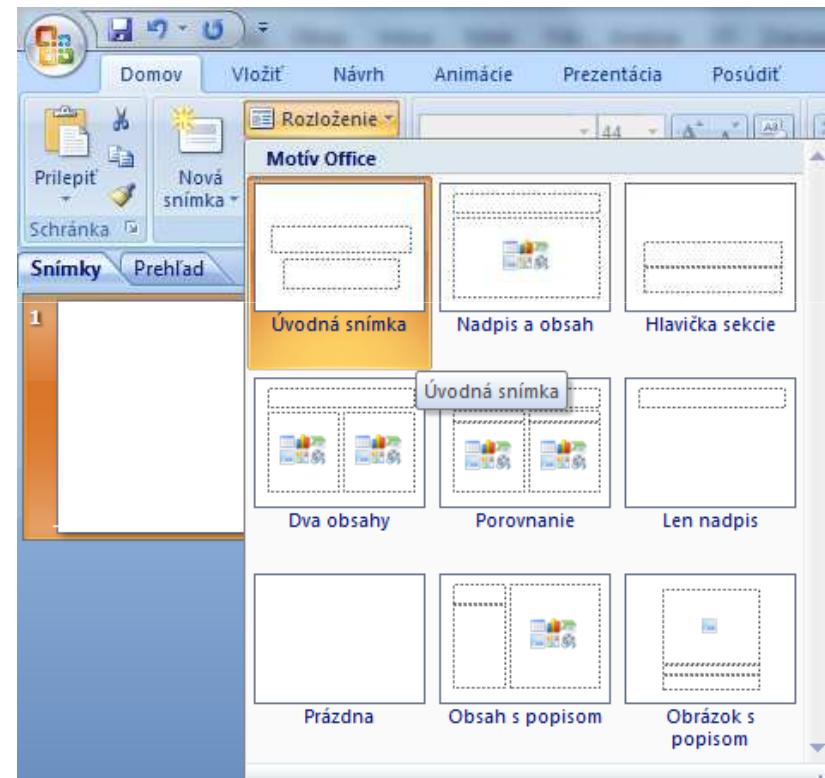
Domov Vložiť Návrh Animácie Prezentácia Posúdiť

Prilepiť

Nová snímka

Rozloženie

44

Schránka

Snímky Prehľad

1

Motív Office

Úvodná snímka

Nadpis a obsah

Hlavička sekcie

Úvodná snímka

Dva obsahy

Porovnanie

Len nadpis

Prázdna

Obsah s popisom

Obrázok s popisom